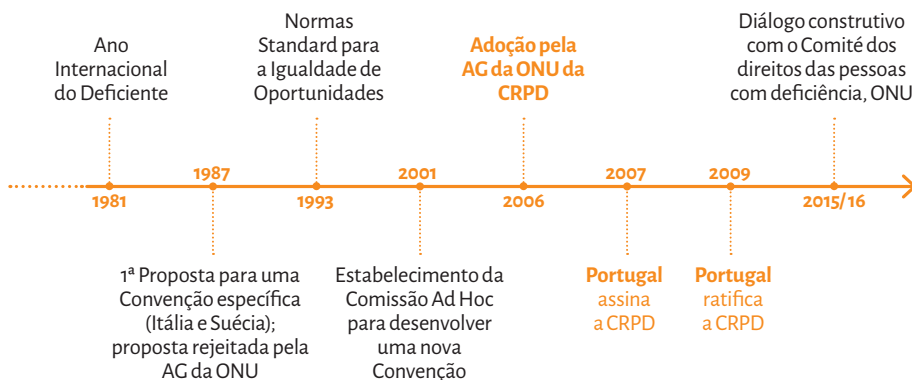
Ano Internacional do Deficiente

Normas Standard para a Igualdade de Oportunidades

Adoção pela AG da ONU da CRPD

Diálogo construtivo com o Comité dos direitos das pessoas com deficiência, ONU

1981

1987

1993

2001

2006

2007

2009

2015/16

1ª Proposta para uma Convenção específica (Itália e Suécia); proposta rejeitada pela AG da ONU

Estabelecimento da Comissão Ad Hoc para desenvolver uma nova Convenção

Portugal assina a CRPD

Portugal ratifica a CRPD